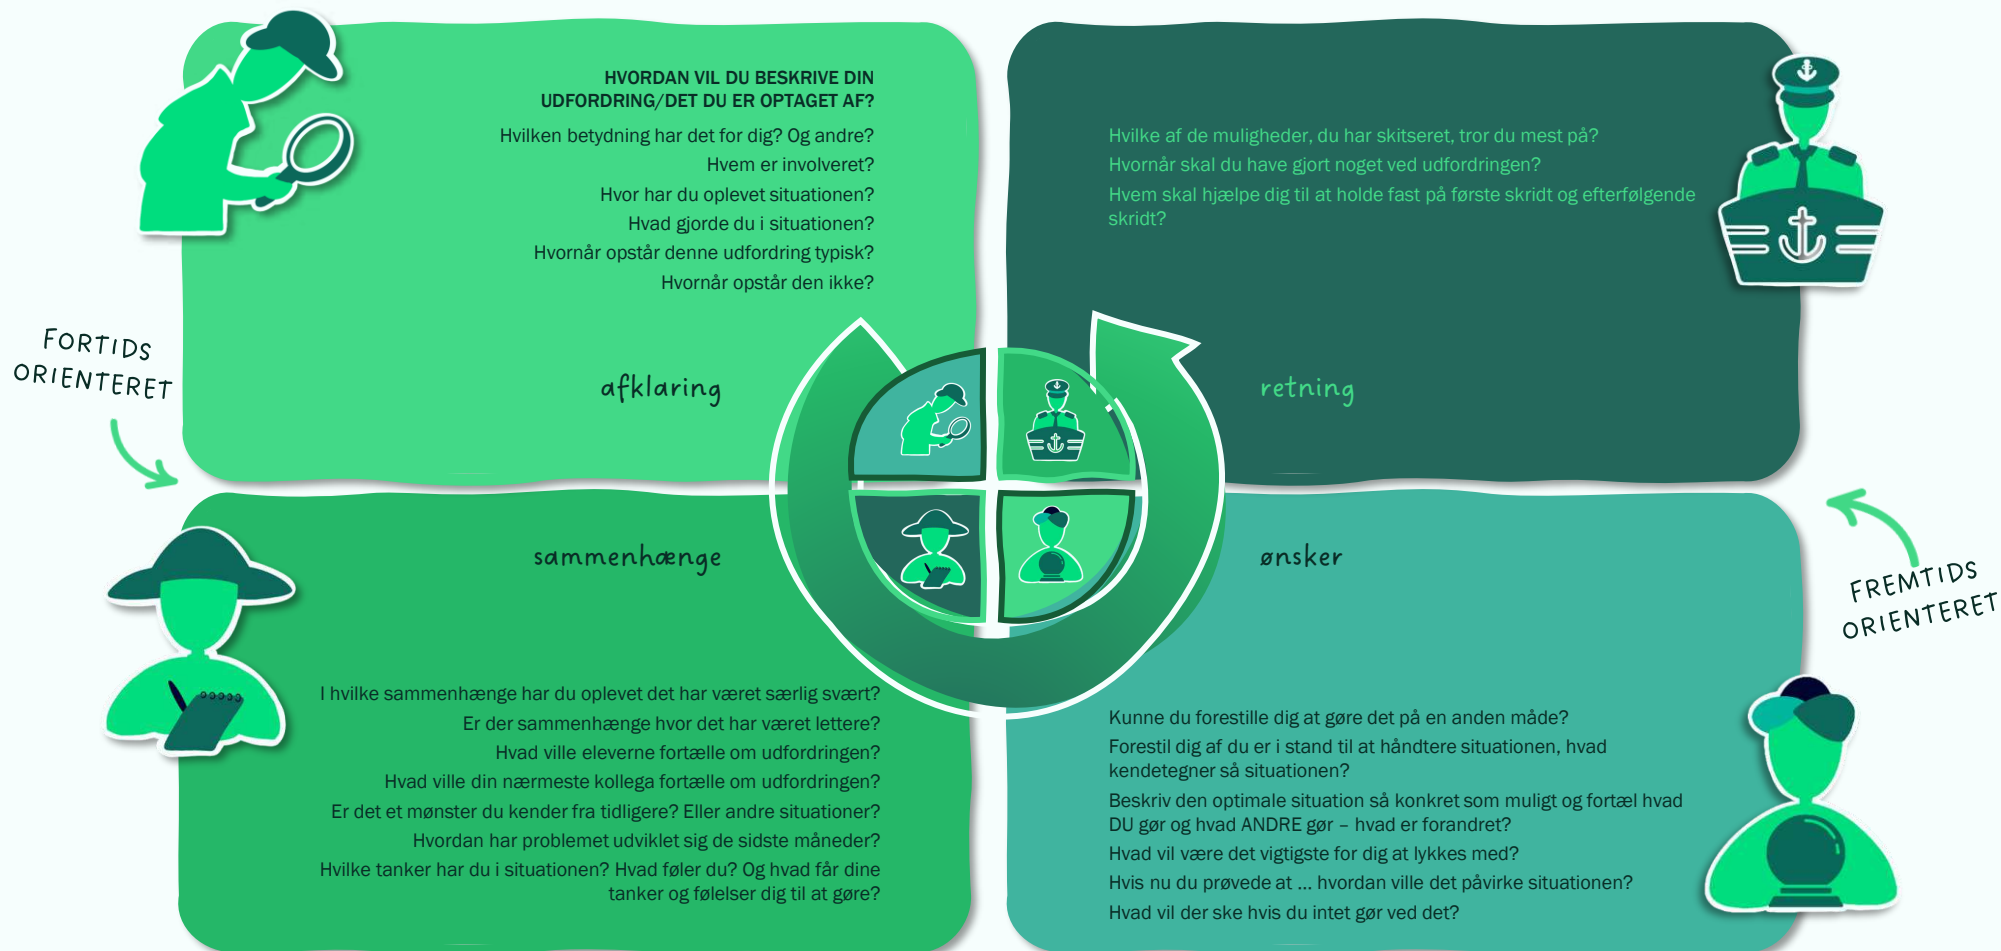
HVORDAN VIL DU BESKRIVE DIN UDFORDRING/DET DU ER OPTAGET AF?

Hvilken betydning har det for dig? Og andre?
Hvem er involveret?
Hvor har du oplevet situationen?
Hvad gjorde du i situationen?
Hvornår opstår denne udfordring typisk?
Hvornår opstår den ikke?

afklaring

Hvilke af de muligheder, du har skitseret, tror du mest på?
Hvornår skal du have gjort noget ved udfordringen?
Hvem skal hjælpe dig til at holde fast på første skridt og efterfølgende skridt?

retning

FORTIDS ORIENTERET

sammenhænge

ønsker

FREMTIDS ORIENTERET

I hvilke sammenhænge har du oplevet det har været særlig svært?
Er der sammenhænge hvor det har været lettere?
Hvad ville eleverne fortælle om udfordringen?
Hvad ville din nærmeste kollega fortælle om udfordringen?
Er det et mønster du kender fra tidligere? Eller andre situationer?
Hvordan har problemet udviklet sig de sidste måneder?
Hvilke tanker har du i situationen? Hvad føler du? Og hvad får dine tanker og følelser dig til at gøre?

Kunne du forestille dig at gøre det på en anden måde?
Forestil dig af du er i stand til at håndtere situationen, hvad kendetegner så situationen?
Beskriv den optimale situation så konkret som muligt og fortæl hvad DU gør og hvad ANDRE gør – hvad er forandret?
Hvad vil være det vigtigste for dig at lykkes med?
Hvis nu du prøvede at ... hvordan ville det påvirke situationen?
Hvad vil der ske hvis du intet gør ved det?